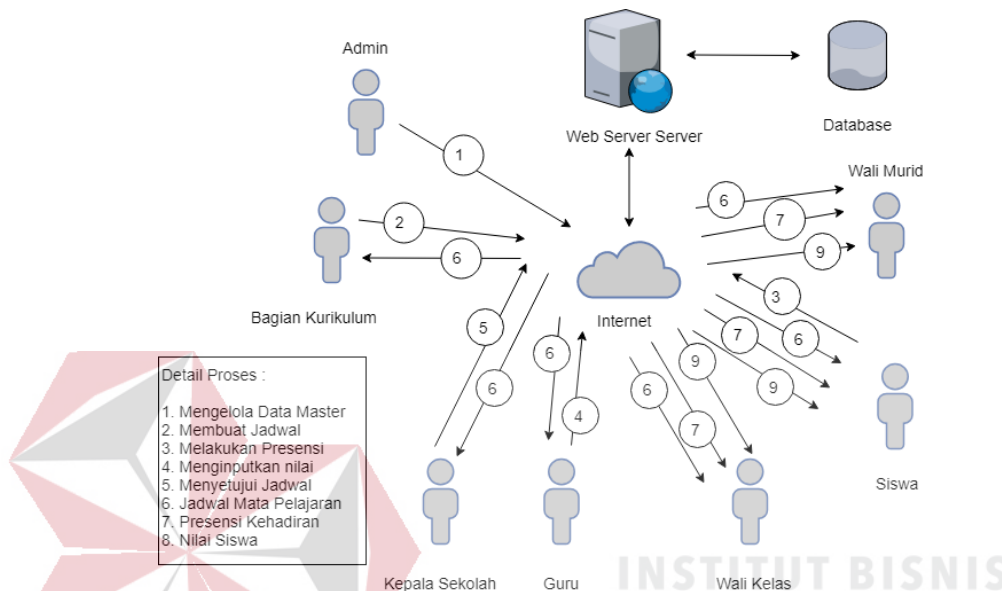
Admin

Web Server Server

Database

Wali Murid

1

2

6

6

7

9

3

Bagian Kurikulum

Internet

5

6

6

4

9

7

6

7

6

9

Detail Proses :

1. Mengelola Data Master
2. Membuat Jadwal
3. Melakukan Presensi
4. Menginputkan nilai
5. Menyetujui Jadwal
6. Jadwal Mata Pelajaran
7. Presensi Kehadiran
8. Nilai Siswa

Siswa

Kepala Sekolah

Guru

Wali Kelas

INSTITUT BISNIS